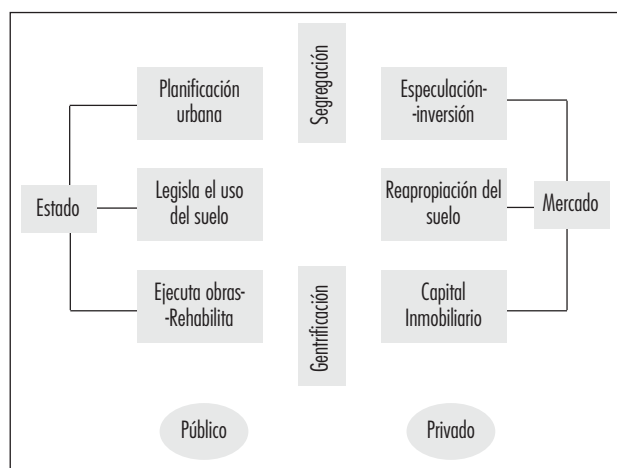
Segregación

Planificación urbana

Especulación-inversión

Estado

Legisla el uso del suelo

Reapropiación del suelo

Mercado

Ejecuta obras-Rehabilita

Gentrificación

Capital Inmobiliario

Público

Privado